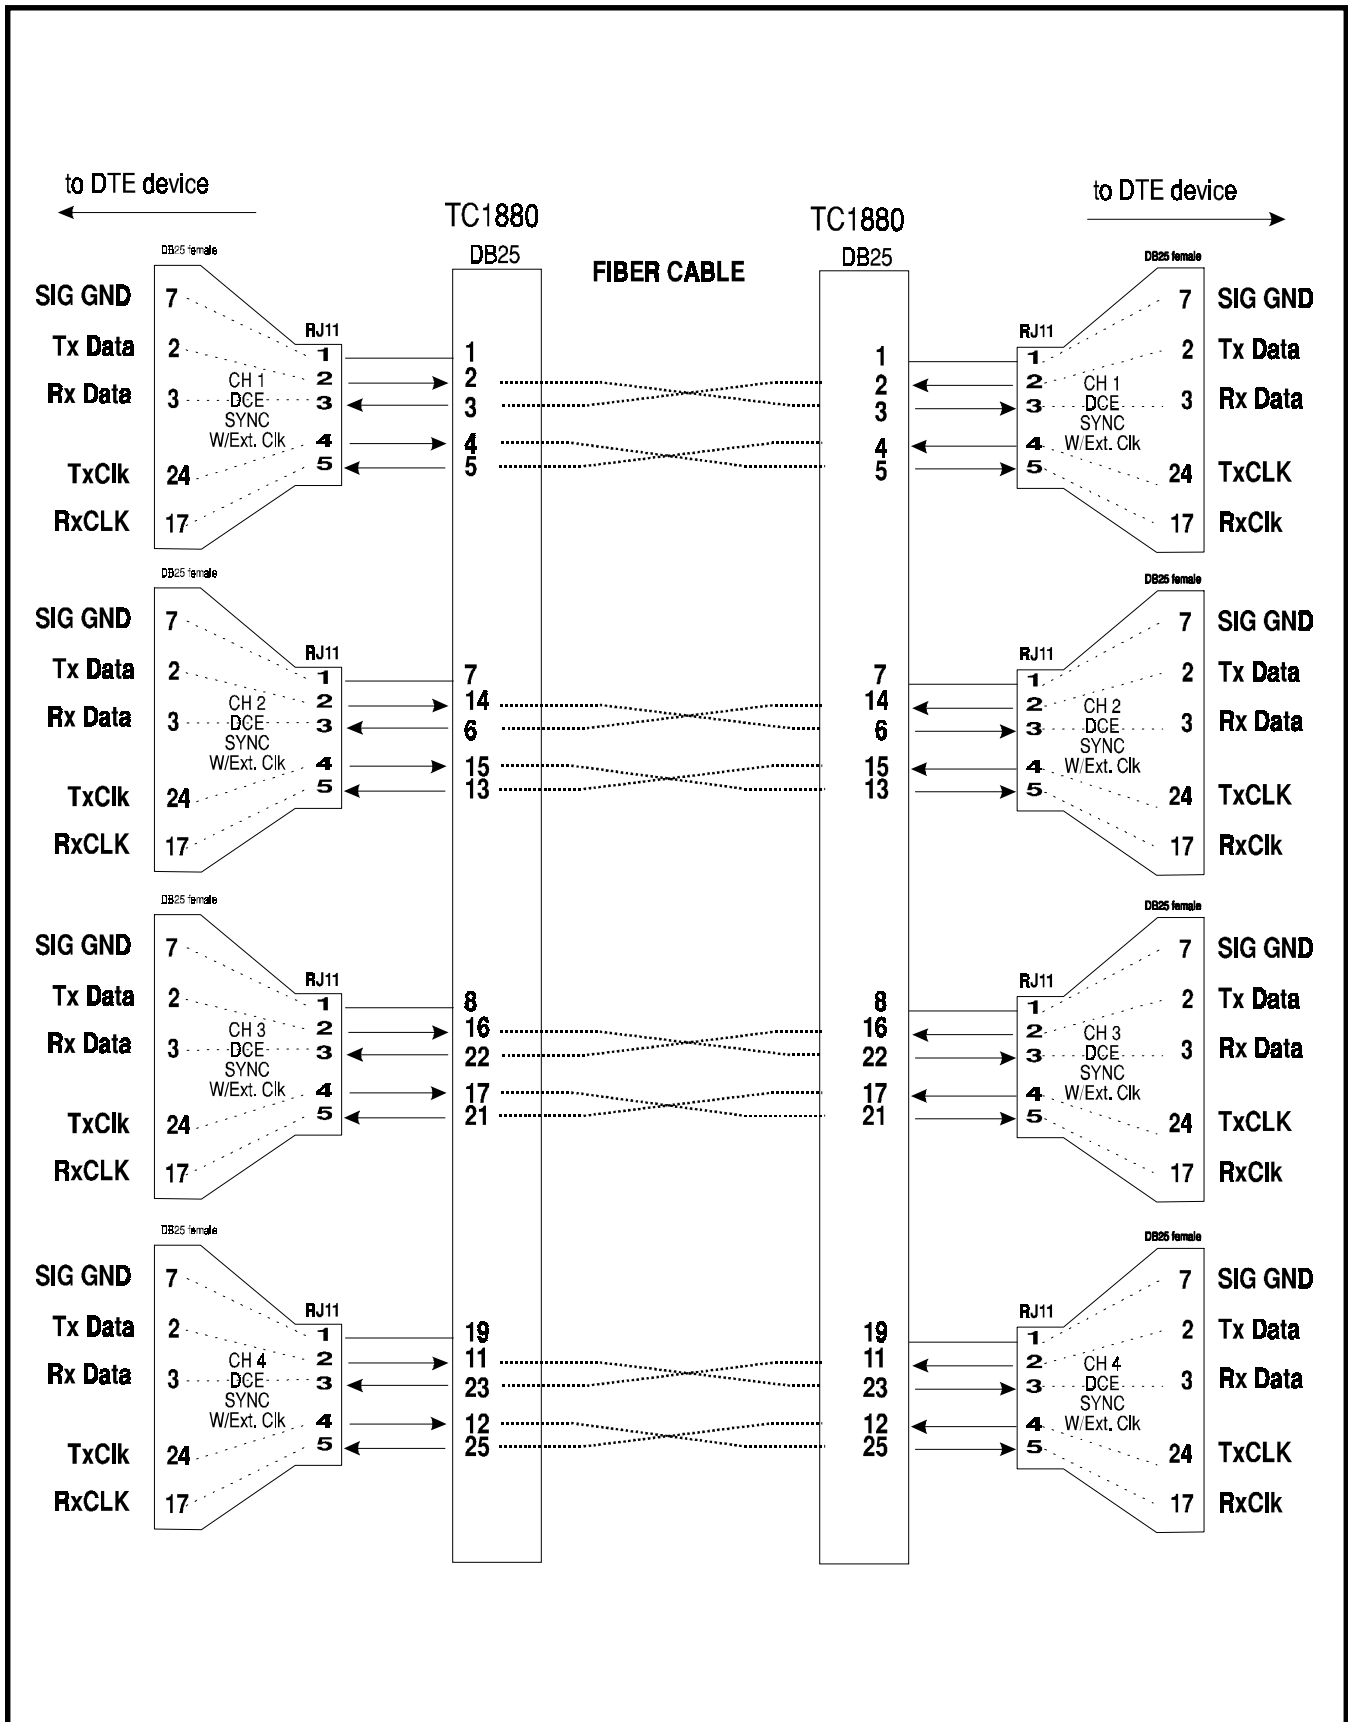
to DTE device

to DTE device

TC1880
DB25

FIBER CABLE

TC1880
DB25

DB25 female

SIG GND 7
Tx Data 2
Rx Data 3
TxClk 24
RxCLK 17

RJ11
1
2
3
4
5

CH 1
DCE
SYNC
W/Ext. Clk

1
2
3
4
5

1
2
3
4
5

RJ11
1
2
3
4
5

CH 1
DCE
SYNC
W/Ext. Clk

DB25 female

7 SIG GND
2 Tx Data
3 Rx Data
24 TxCLK
17 RxClk

DB25 female

SIG GND 7
Tx Data 2
Rx Data 3
TxClk 24
RxCLK 17

RJ11
1
2
3
4
5

CH 2
DCE
SYNC
W/Ext. Clk

7
14
6
15
13

7
14
6
15
13

RJ11
1
2
3
4
5

CH 2
DCE
SYNC
W/Ext. Clk

DB25 female

7 SIG GND
2 Tx Data
3 Rx Data
24 TxCLK
17 RxClk

DB25 female

SIG GND 7
Tx Data 2
Rx Data 3
TxClk 24
RxCLK 17

RJ11
1
2
3
4
5

CH 3
DCE
SYNC
W/Ext. Clk

8
16
22
17
21

8
16
22
17
21

RJ11
1
2
3
4
5

CH 3
DCE
SYNC
W/Ext. Clk

DB25 female

7 SIG GND
2 Tx Data
3 Rx Data
24 TxCLK
17 RxClk

DB25 female

SIG GND 7
Tx Data 2
Rx Data 3
TxClk 24
RxCLK 17

RJ11
1
2
3
4
5

CH 4
DCE
SYNC
W/Ext. Clk

19
11
23
12
25

19
11
23
12
25

RJ11
1
2
3
4
5

CH 4
DCE
SYNC
W/Ext. Clk

DB25 female

7 SIG GND
2 Tx Data
3 Rx Data
24 TxCLK
17 RxClk